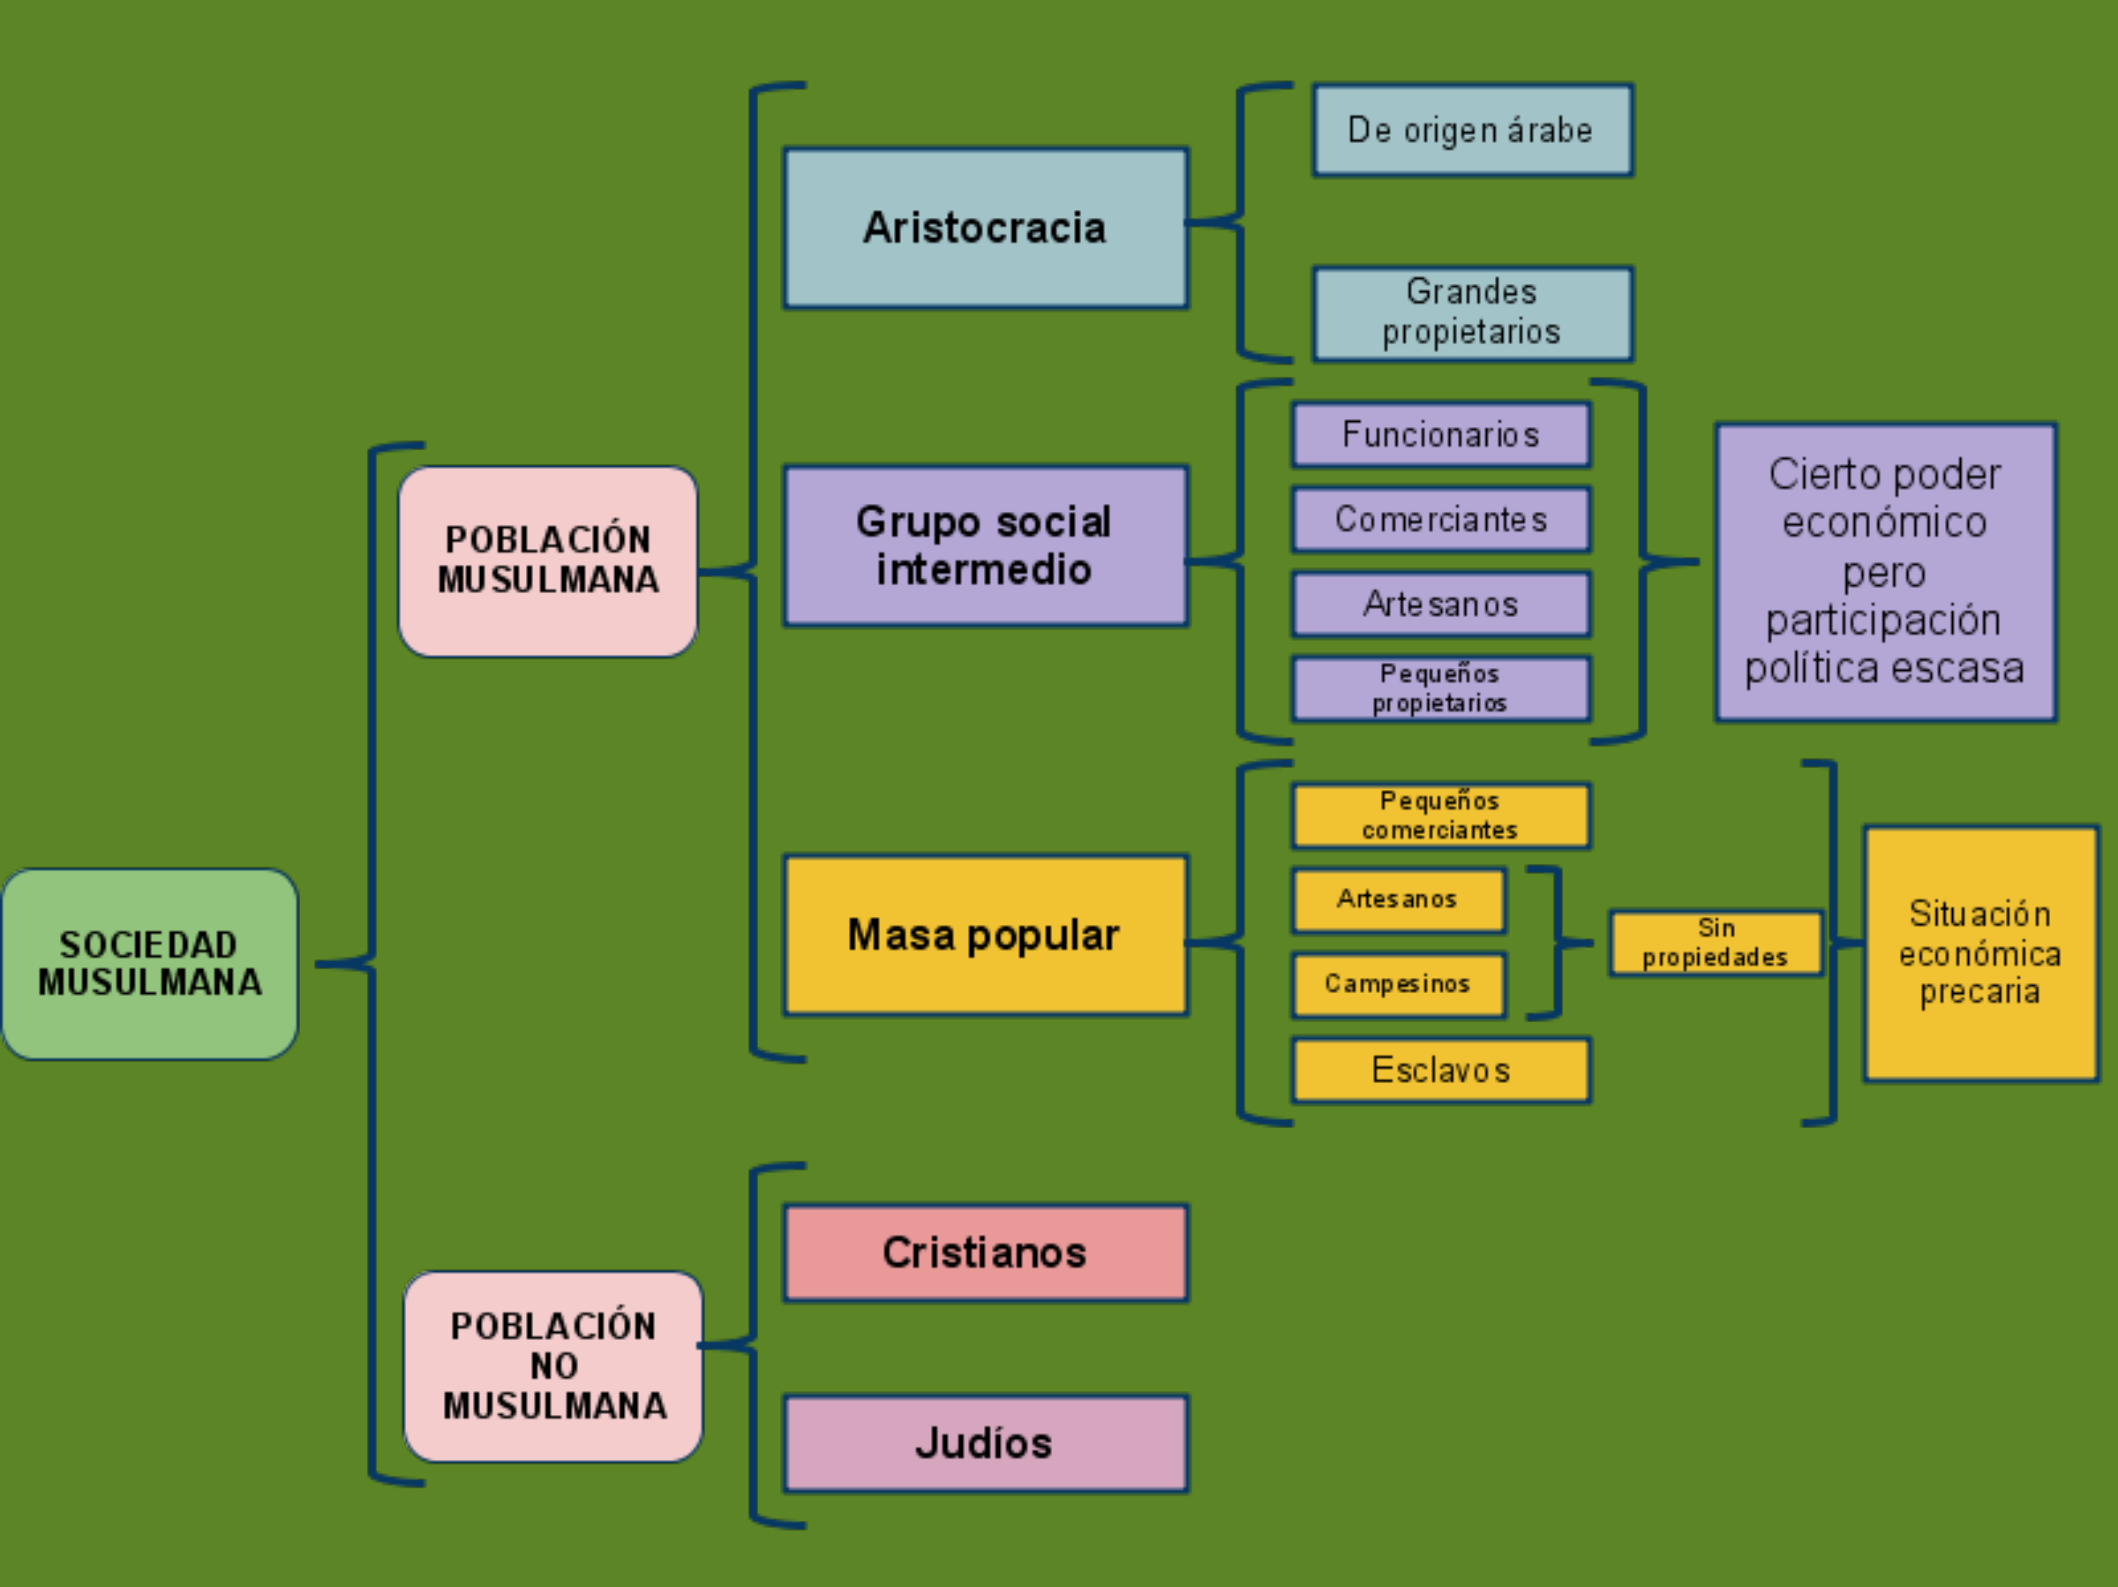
SOCIEDAD MUSULMANA

POBLACIÓN MUSULMANA

Aristocracia

De origen árabe

Grandes propietarios

Grupo social intermedio

Funcionarios

Comerciantes

Artesanos

Pequeños propietarios

Cierto poder económico pero participación política escasa

Masa popular

Pequeños comerciantes

Artesanos

Campesinos

Sin propiedades

Esclavos

Situación económica precaria

POBLACIÓN NO MUSULMANA

Cristianos

Judíos